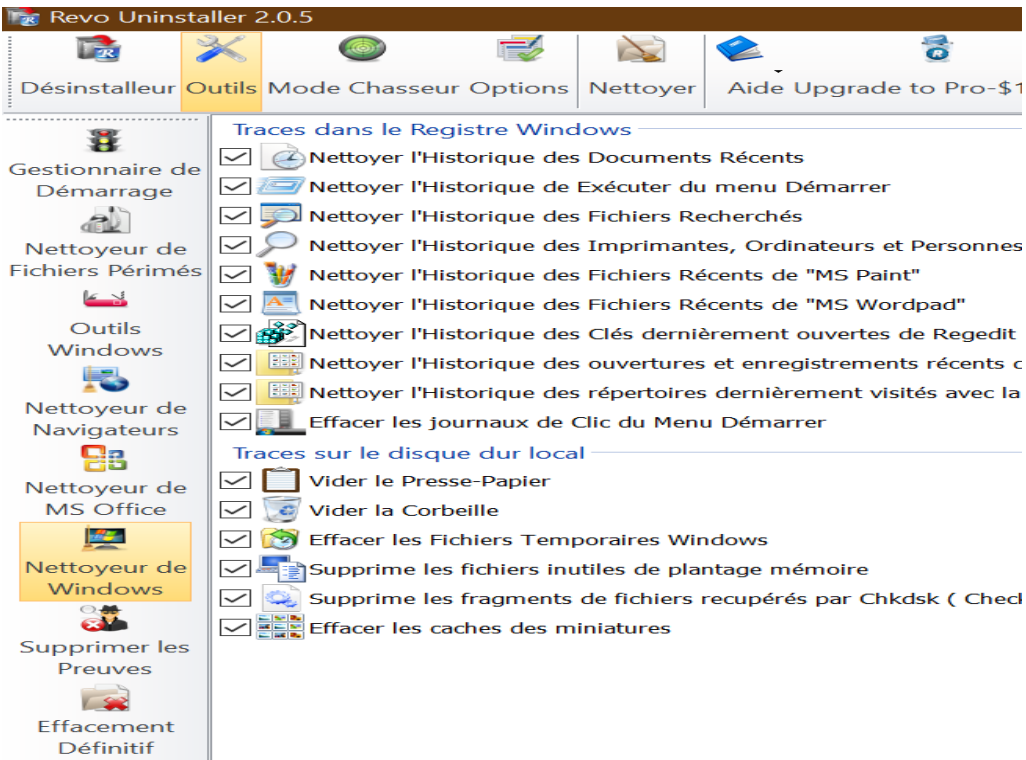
Revo Uninstaller 2.0.5

Désinstalleur Outils Mode Chasseur Options Nettoyer Aide Upgrade to Pro-$1

Gestionnaire de Démarrage

Nettoyeur de Fichiers Périmés

Outils Windows

Nettoyeur de Navigateurs

Nettoyeur de MS Office

Nettoyeur de Windows

Supprimer les Preuves

Effacement Définitif

Traces dans le Registre Windows

Nettoyer l'Historique des Documents Récents
Nettoyer l'Historique de Exécuter du menu Démarrer
Nettoyer l'Historique des Fichiers Recherchés
Nettoyer l'Historique des Imprimantes, Ordinateurs et Personnes
Nettoyer l'Historique des Fichiers Récents de "MS Paint"
Nettoyer l'Historique des Fichiers Récents de "MS Wordpad"
Nettoyer l'Historique des Clés dernièrement ouvertes de Regedit
Nettoyer l'Historique des ouvertures et enregistrements récents c
Nettoyer l'Historique des répertoires dernièrement visités avec la
Effacer les journaux de Clic du Menu Démarrer

Traces sur le disque dur local

Vider le Presse-Papier
Vider la Corbeille
Effacer les Fichiers Temporaires Windows
Supprime les fichiers inutiles de plantage mémoire
Supprime les fragments de fichiers recupérés par Chkdsk ( Chec
Effacer les caches des miniatures